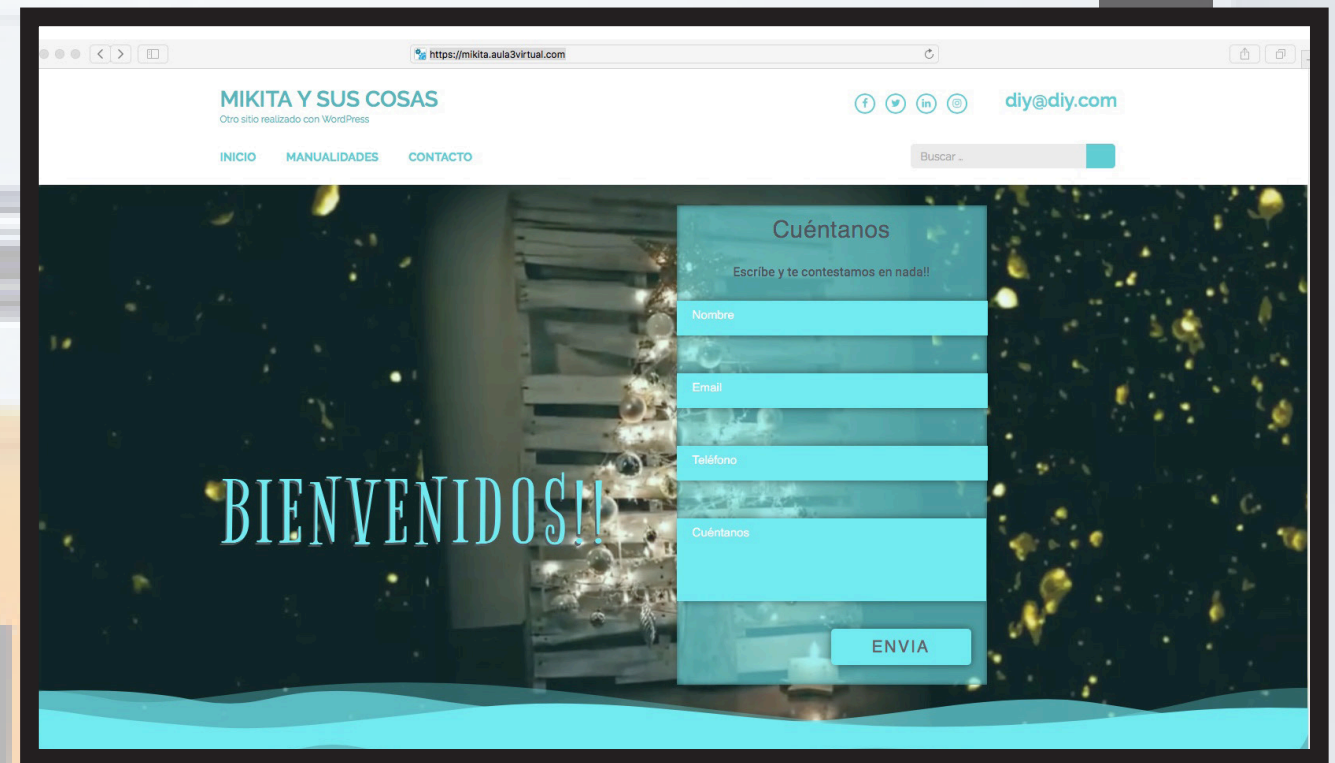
https://mikita.aula3virtual.com

MIKITA Y SUS COSAS
Otro sitio realizado con WordPress

diy@diy.com

INICIO MANUALIDADES CONTACTO

Buscar ...

Cuéntanos

Escribe y te contestamos en nada!!

Nombre

Email

Teléfono

Cuéntanos

ENVIA

BIENVENIDOS!!